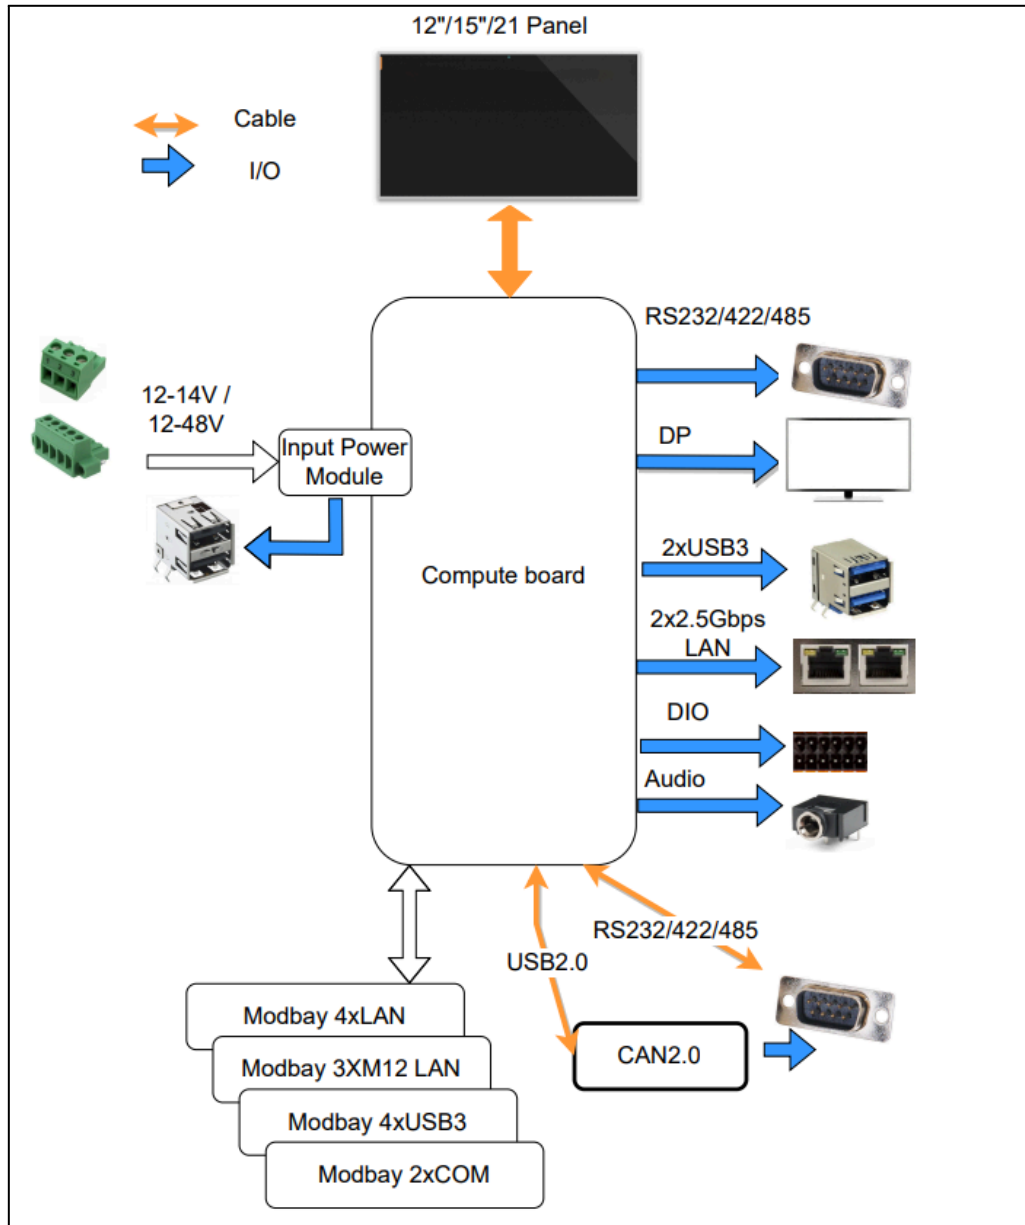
12"/15"/21 Panel

Cable

I/O

12-14V / 12-48V

Input Power Module

Compute board

RS232/422/485

DP

2xUSB3

2x2.5Gbps LAN

DIO

Audio

RS232/422/485

USB2.0

CAN2.0

Modbay 4xLAN

Modbay 3XM12 LAN

Modbay 4xUSB3

Modbay 2xCOM